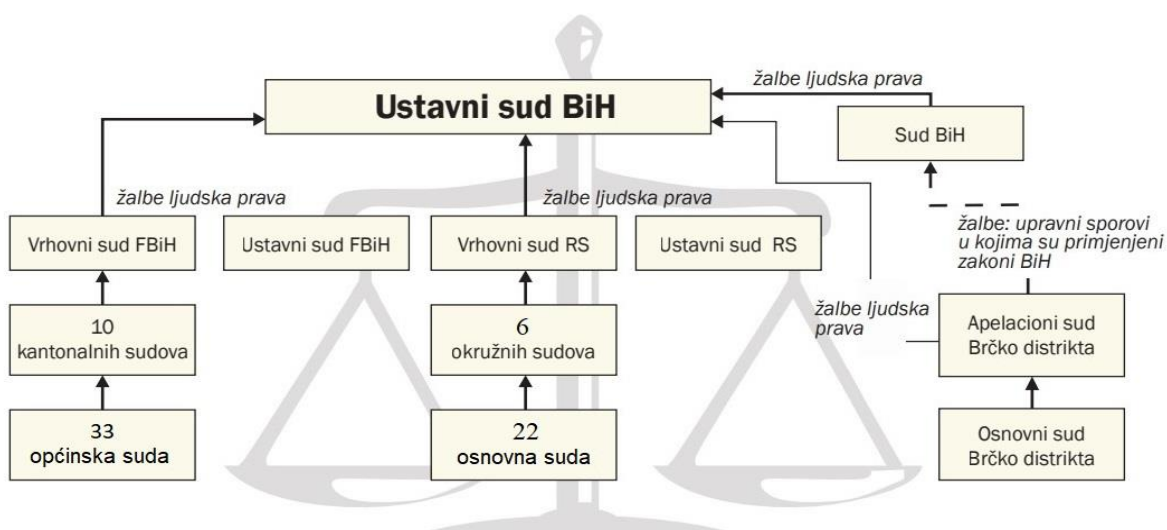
Ustavni sud BiH

žalbe ljudska prava

Sud BiH

žalbe ljudska prava

žalbe ljudska prava

Vrhovni sud FBiH

Ustavni sud FBiH

Vrhovni sud RS

Ustavni sud RS

žalbe: upravni sporovi u kojima su primjenjeni zakoni BiH

10 kantonalnih sudova

6 okružnih sudova

žalbe ljudska prava

Apelacioni sud Brčko distrikta

33 općinska suda

22 osnovna suda

Osnovni sud Brčko distrikta